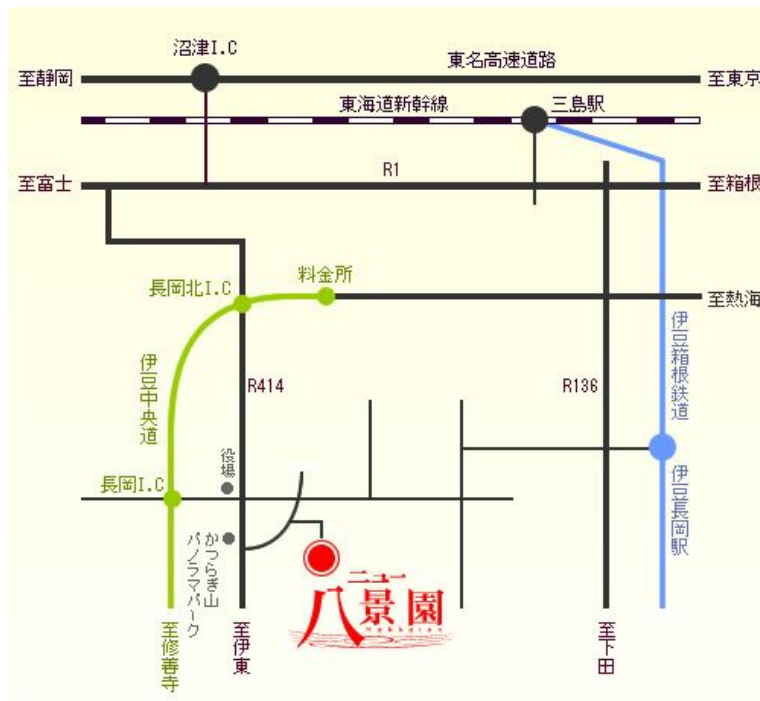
沼津I.C

至静岡

東名高速道路

至東京

東海道新幹線

三島駅

至富士

R1

至箱根

料金所

長岡北I.C

至熱海

伊豆中央道

R414

R136

伊豆箱根鉄道

役場

長岡I.C

伊豆長岡駅

かつらぎ山パノラマパーク

ニュー

八景園

至修善寺

至伊東

至下田